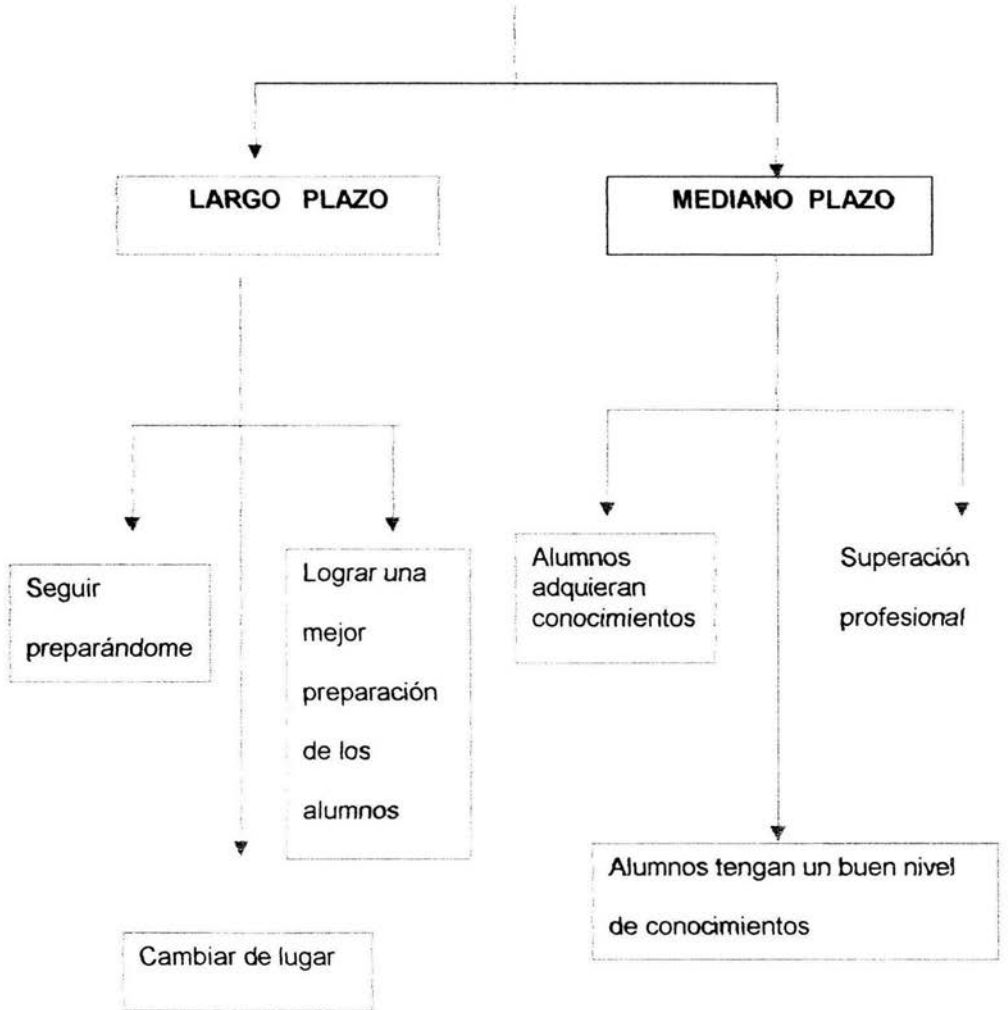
LARGO PLAZO

MEDIANO PLAZO

Seguir preparándome

Lograr una mejor preparación de los alumnos

Cambiar de lugar

Alumnos adquieran conocimientos

Superación profesional

Alumnos tengan un buen nivel de conocimientos